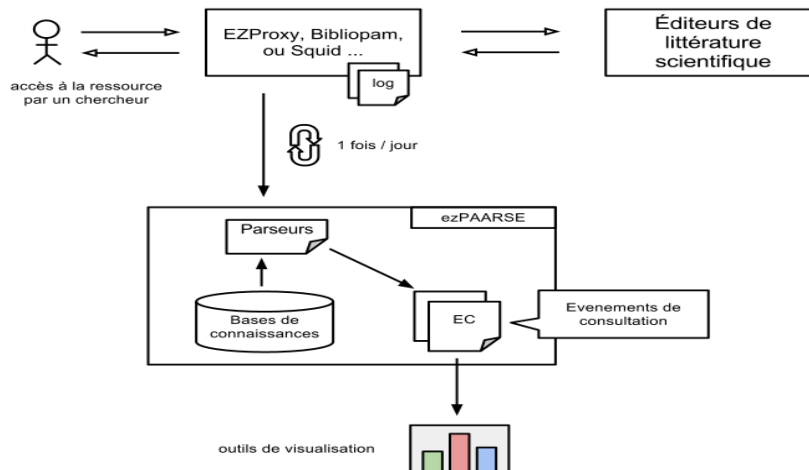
accès à la ressource par un chercheur

EZProxy, Bibliopam, ou Squid ...

log

Éditeurs de littérature scientifique

1 fois / jour

ezPAARSE

Parseurs

Bases de connaissances

EC

Evenements de consultation

outils de visualisation